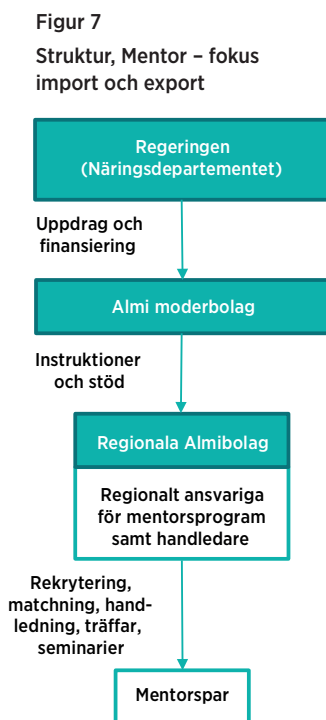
Figur 7

Struktur, Mentor – fokus import och export

Regeringen (Näringsdepartementet)

Uppdrag och finansiering

Almi moderbolag

Instruktioner och stöd

Regionala Almibolag

Regionalt ansvariga för mentorsprogram samt handledare

Rekrytering, matchning, handledning, träffar, seminarier

Mentorspar